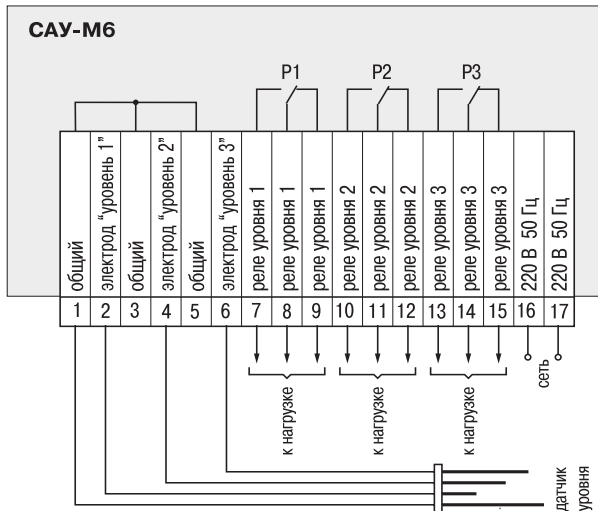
САУ-М6

Р1

Р2

Р3

| общий | электрод "уровень 1" | общий | электрод "уровень 2" | общий | электрод "уровень 3" | реле уровня 1 | реле уровня 1 | реле уровня 1 | реле уровня 2 | реле уровня 2 | реле уровня 2 | реле уровня 3 | реле уровня 3 | реле уровня 3 | 220 В 50 Гц | 220 В 50 Гц |
|---|---|---|---|---|---|---|---|---|---|---|---|---|---|---|---|---|
| 1 | 2 | 3 | 4 | 5 | 6 | 7 | 8 | 9 | 10 | 11 | 12 | 13 | 14 | 15 | 16 | 17 |

к нагрузке

к нагрузке

к нагрузке

сеть

датчик уровня